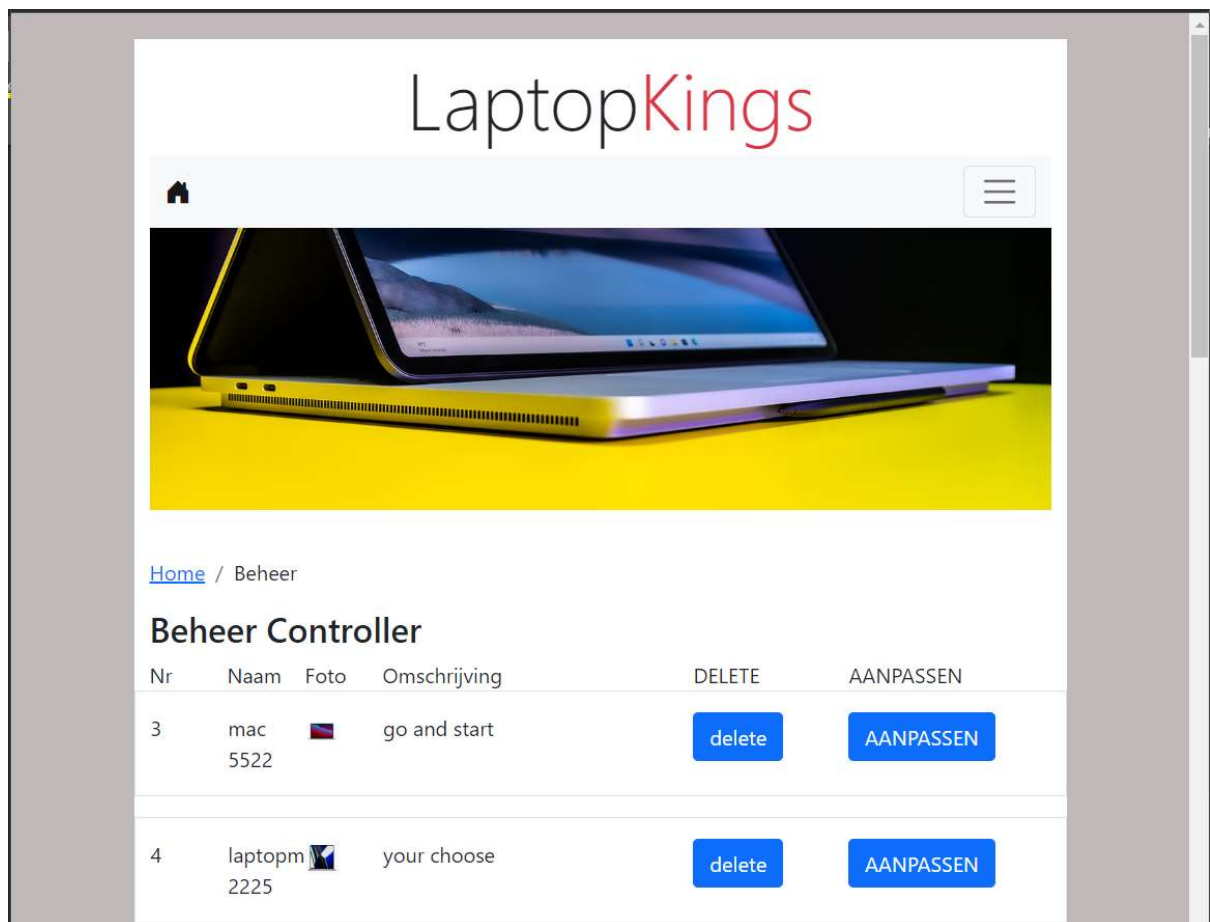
LaptopKings

Home / Beheer

Beheer Controller

| Nr | Naam | Foto | Omschrijving | DELETE | AANPASSEN |
|---|---|---|---|---|---|
| 3 | mac 5522 | | go and start | delete | AANPASSEN |
| 4 | laptopm 2225 | | your choose | delete | AANPASSEN |